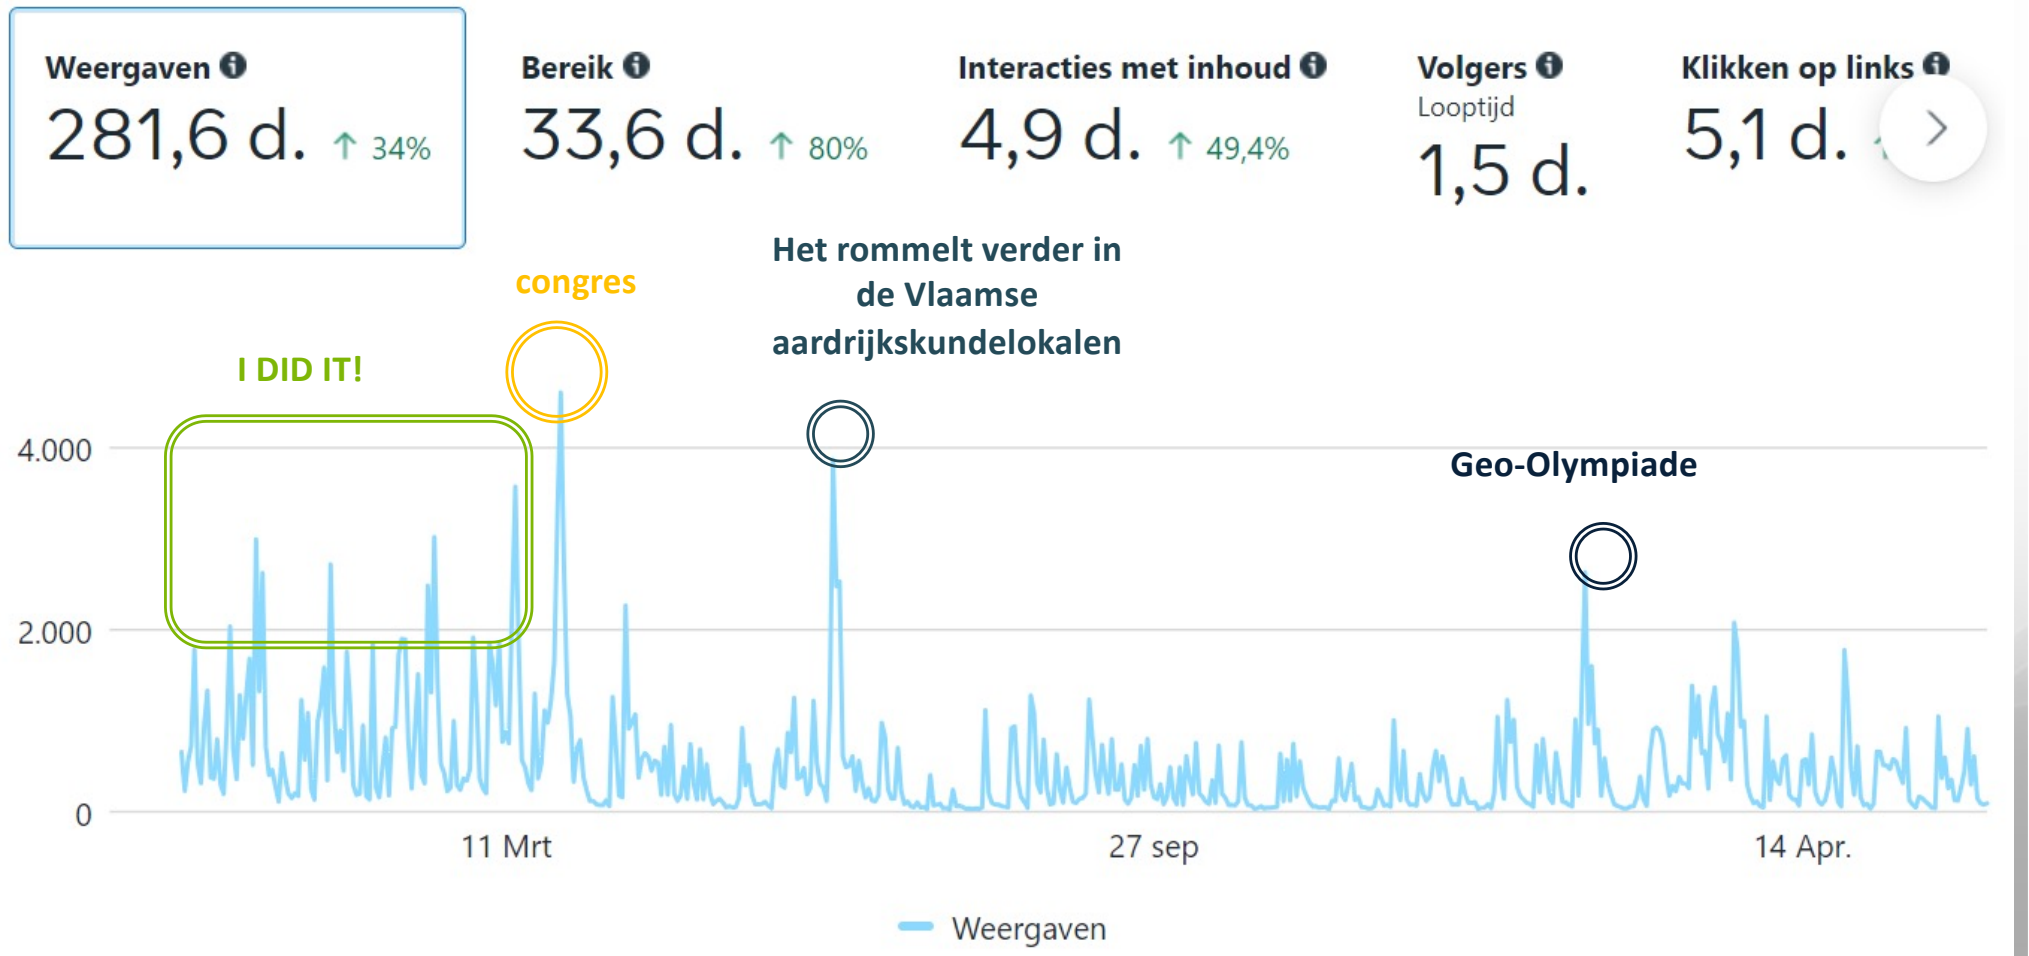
Weergaven
281,6 d. ↑ 34%

Bereik
33,6 d. ↑ 80%

Interacties met inhoud
4,9 d. ↑ 49,4%

Volgers
Looptijd
1,5 d.

Klikken op links
5,1 d. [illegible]

congres

Het rommelt verder in de Vlaamse aardrijkskundelokalen

I DID IT!

Geo-Olympiade

4.000
2.000
0

11 Mrt
27 sep
14 Apr.

Weergaven